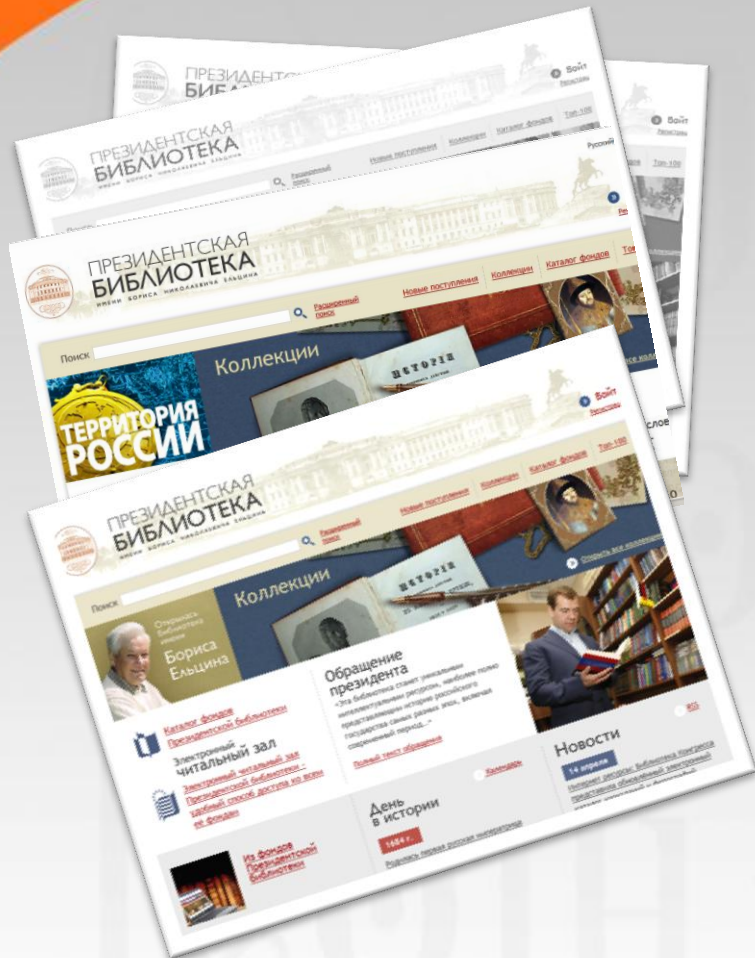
ПРЕЗИДЕНТСКАЯ БИБЛИОТЕКА

Войти

ПРЕЗИДЕНТСКАЯ БИБЛИОТЕКА

Расширенный поиск

Новые поступления

Коллекции

Каталог фондов

Топ-100

Русский

ПРЕЗИДЕНТСКАЯ БИБЛИОТЕКА ИМЕНИ БОРИСА НИКОЛАЕВИЧА ЕЛЬЦИНА

Расширенный поиск

Новые поступления

Коллекции

Каталог фондов

Поиск

Коллекции

ТЕРРИТОРИЯ РОССИИ

ИСТОРІЯ

Войти

ПРЕЗИДЕНТСКАЯ БИБЛИОТЕКА ИМЕНИ БОРИСА НИКОЛАЕВИЧА ЕЛЬЦИНА

Расширенный поиск

Новые поступления

Коллекции

Каталог фондов

Топ-100

Открыть все коллекции

Поиск

Коллекции

ИСТОРІЯ

Открылась Библиотека имени Бориса Ельцина

Обращение президента

«Эта библиотека станет уникальным интеллектуальным ресурсом, наиболее полно представляющим историю российского государства самых разных эпох, включая современный период...»

Полный текст обращения

RSS

Каталог фондов Президентской библиотеки

Электронный читальный зал

Электронный читальный зал Президентской библиотеки – удобный способ доступа ко всем ее фондам

Календарь

Новости

14 апреля

Из фондов Президентской библиотеки

День в истории

1684 г.